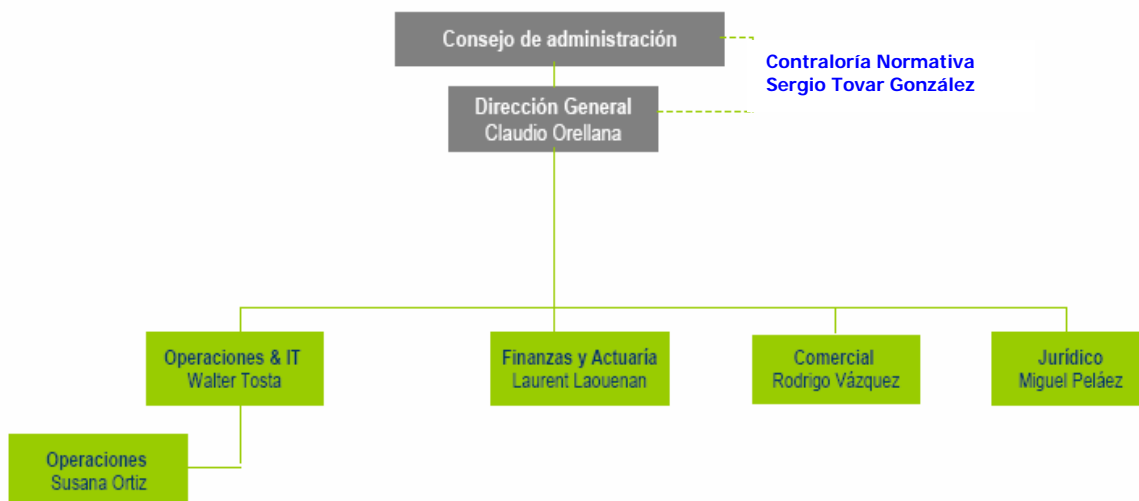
Consejo de administración

Contraloría Normativa
Sergio Tovar González

Dirección General
Claudio Orellana

Operaciones & IT
Walter Tosta

Finanzas y Actuaría
Laurent Laouenan

Comercial
Rodrigo Vázquez

Jurídico
Miguel Peláez

Operaciones
Susana Ortiz